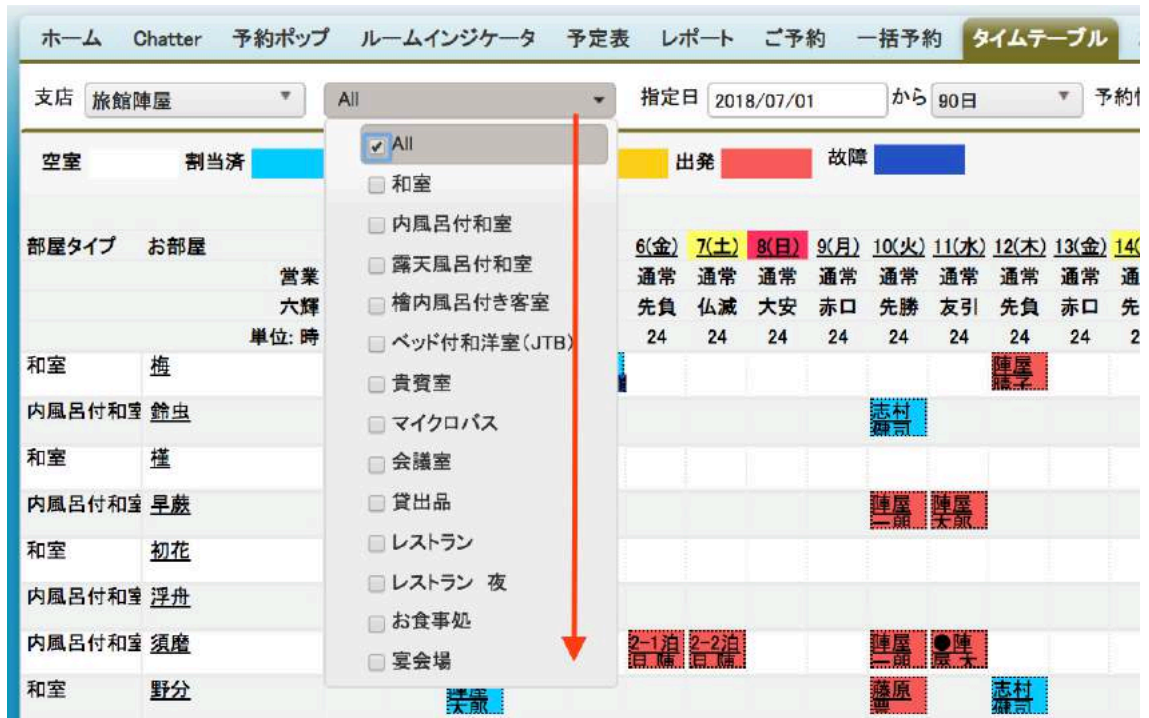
ホーム　Chatter　予約ポップ　ルームインジケータ　予定表　レポート　ご予約　一括予約　タイムテーブル

支店　旅館陣屋　All　指定日 2018/07/01 から 90日　予約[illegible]

空室　割当済　出発　故障

All
和室
内風呂付和室
露天風呂付和室
檜内風呂付き客室
ベッド付和洋室(JTB)
貴賓室
マイクロバス
会議室
貸出品
レストラン
レストラン 夜
お食事処
宴会場

| 部屋タイプ | お部屋 | 6(金) | 7(土) | 8(日) | 9(月) | 10(火) | 11(水) | 12(木) | 13(金) | 14( |
|---|---|---|---|---|---|---|---|---|---|---|
| | 営業 | 通常 | 通常 | 通常 | 通常 | 通常 | 通常 | 通常 | 通常 | 通 |
| | 六輝 | 先負 | 仏滅 | 大安 | 赤口 | 先勝 | 友引 | 先負 | 赤口 | 先 |
| | 単位: 時 | 24 | 24 | 24 | 24 | 24 | 24 | 24 | 24 | 2 |
| 和室 | 梅 | | | | | | | 陣屋 晴子 | | |
| 内風呂付和室 | 鈴虫 | | | | | 志村 健司 | | | | |
| 和室 | 槿 | | | | | | | | | |
| 内風呂付和室 | 早蕨 | | | | | 陣屋 一郎 | 陣屋 太郎 | | | |
| 和室 | 初花 | | | | | | | | | |
| 内風呂付和室 | 浮舟 | | | | | | | | | |
| 内風呂付和室 | 須磨 | 2-1泊 日 晴 | 2-2泊 日 晴 | | | 陣屋 一郎 | ●陣 屋 太 | | | |
| 和室 | 野分 | | | | | 藤原 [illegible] | | 志村 健司 | | |

陣屋 太郎